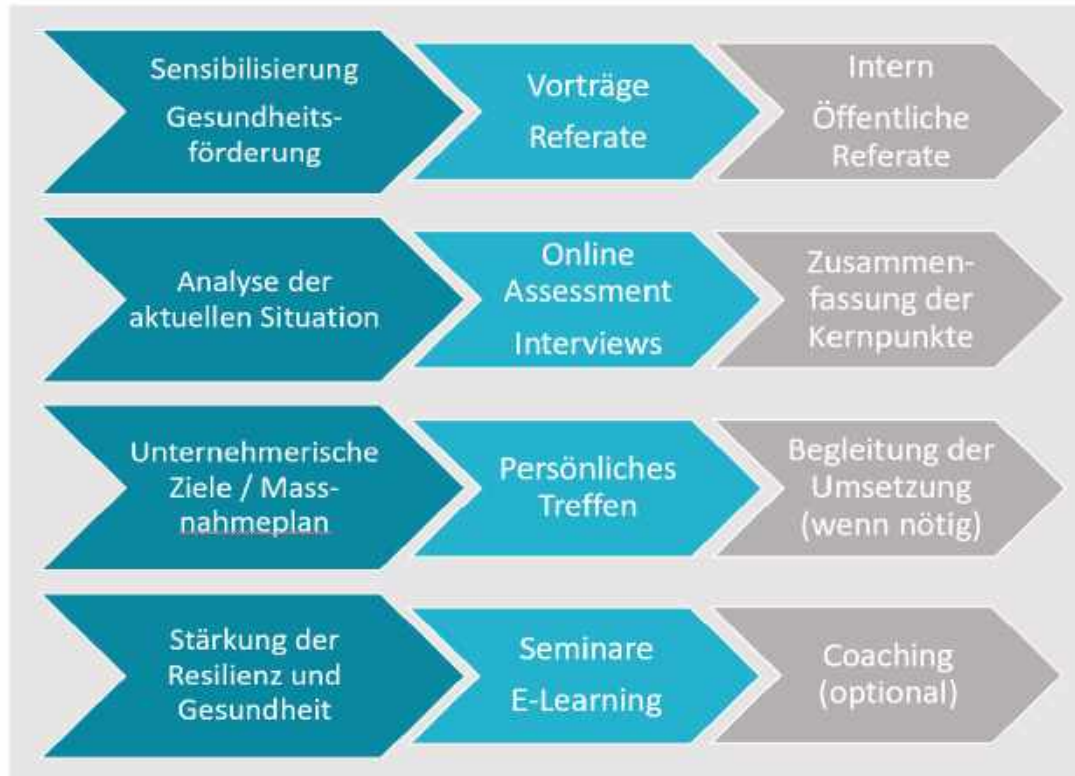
Sensibilisierung Gesundheitsförderung

Vorträge Referate

Intern Öffentliche Referate

Analyse der aktuellen Situation

Online Assessment Interviews

Zusammenfassung der Kernpunkte

Unternehmerische Ziele / Massnahmeplan

Persönliches Treffen

Begleitung der Umsetzung (wenn nötig)

Stärkung der Resilienz und Gesundheit

Seminare E-Learning

Coaching (optional)